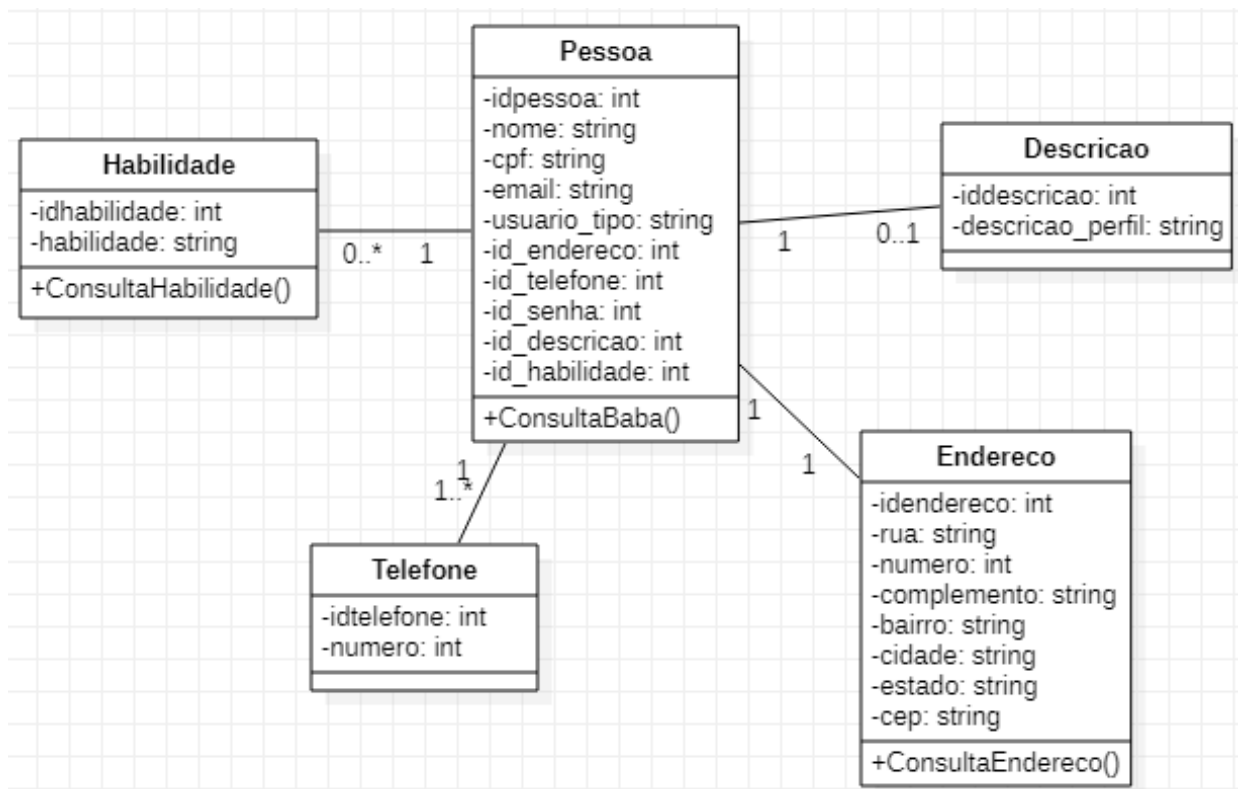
Pessoa
-idpessoa: int
-nome: string
-cpf: string
-email: string
-usuario_tipo: string
-id_endereco: int
-id_telefone: int
-id_senha: int
-id_descricao: int
-id_habilidade: int
+ConsultaBaba()

Habilidade
-idhabilidade: int
-habilidade: string
+ConsultaHabilidade()

0..* 1

Descricao
-iddescricao: int
-descricao_perfil: string

1 0..1

1
1

Endereco
-idendereco: int
-rua: string
-numero: int
-complemento: string
-bairro: string
-cidade: string
-estado: string
-cep: string
+ConsultaEndereco()

1
1..*

Telefone
-idtelefone: int
-numero: int